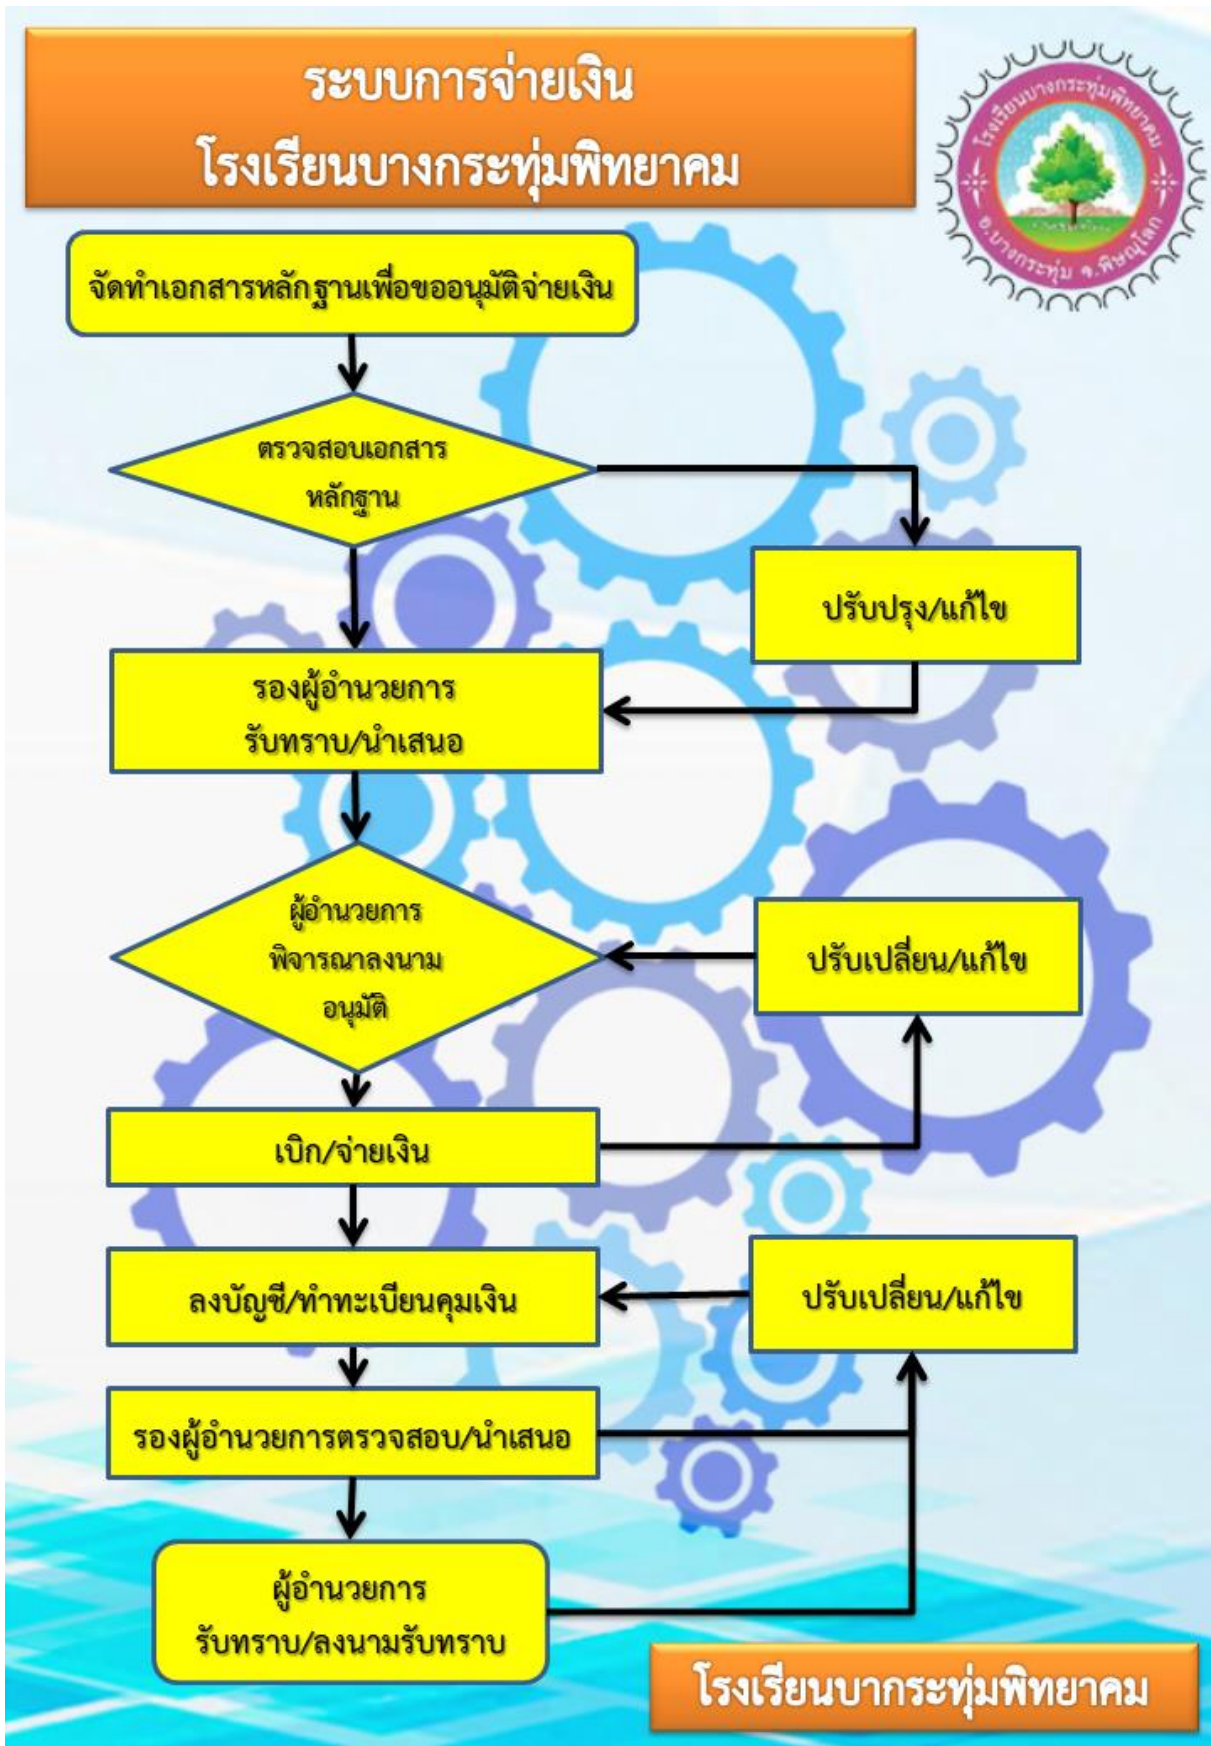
ระบบการจ่ายเงิน
โรงเรียนบางกระทุ่มพิทยาคม

โรงเรียนบางกระทุ่มพิทยาคม
อ.บางกระทุ่ม จ.พิษณุโลก

จัดทำเอกสารหลักฐานเพื่อขออนุมัติจ่ายเงิน

ตรวจสอบเอกสารหลักฐาน

ปรับปรุง/แก้ไข

รองผู้อำนวยการ
รับทราบ/นำเสนอ

ผู้อำนวยการ
พิจารณาลงนาม
อนุมัติ

ปรับเปลี่ยน/แก้ไข

เบิก/จ่ายเงิน

ลงบัญชี/ทำทะเบียนคุมเงิน

ปรับเปลี่ยน/แก้ไข

รองผู้อำนวยการตรวจสอบ/นำเสนอ

ผู้อำนวยการ
รับทราบ/ลงนามรับทราบ

โรงเรียนบากระทุ่มพิทยาคม